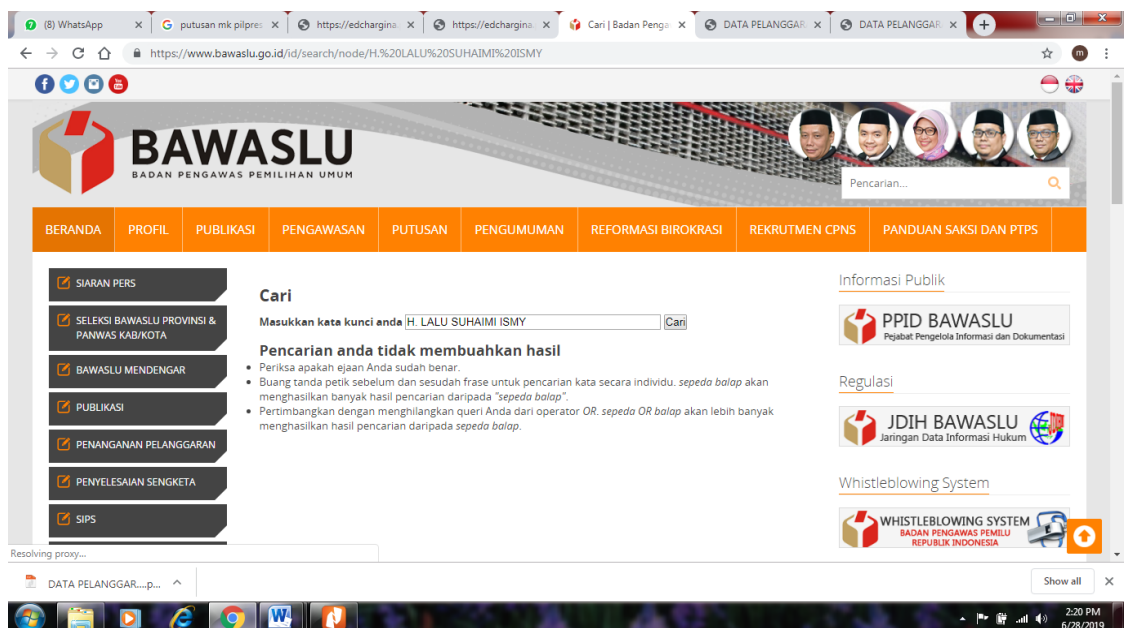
(8) WhatsApp ×
putusan mk pilpres ×
https://edchargina ×
https://edchargina ×
Cari | Badan Penga ×
DATA PELANGGAR ×
DATA PELANGGAR ×

https://www.bawaslu.go.id/id/search/node/H.%20LALU%20SUHAIMI%20ISMY

BAWASLU
BADAN PENGAWAS PEMILIHAN UMUM

Pencarian...

BERANDA | PROFIL | PUBLIKASI | PENGAWASAN | PUTUSAN | PENGUMUMAN | REFORMASI BIROKRASI | REKRUTMEN CPNS | PANDUAN SAKSI DAN PTPS

SIARAN PERS
SELEKSI BAWASLU PROVINSI & PANWAS KAB/KOTA
BAWASLU MENDENGAR
PUBLIKASI
PENANGANAN PELANGGARAN
PENYELESAIAN SENGKETA
SIPS

Cari

Masukkan kata kunci anda H. LALU SUHAIMI ISMY Cari

Pencarian anda tidak membuahkan hasil

• Periksa apakah ejaan Anda sudah benar.
• Buang tanda petik sebelum dan sesudah frase untuk pencarian kata secara individu. *sepeda balap* akan menghasilkan banyak hasil pencarian daripada *"sepeda balap"*.
• Pertimbangkan dengan menghilangkan queri Anda dari operator *OR*. *sepeda OR balap* akan lebih banyak menghasilkan hasil pencarian daripada *sepeda balap*.

Informasi Publik
PPID BAWASLU
Pejabat Pengelola Informasi dan Dokumentasi

Regulasi
JDIH BAWASLU
Jaringan Data Informasi Hukum

Whistleblowing System
WHISTLEBLOWING SYSTEM
BADAN PENGAWAS PEMILU
REPUBLIK INDONESIA

Resolving proxy...

DATA PELANGGAR....p...
Show all

2:20 PM
6/28/2019